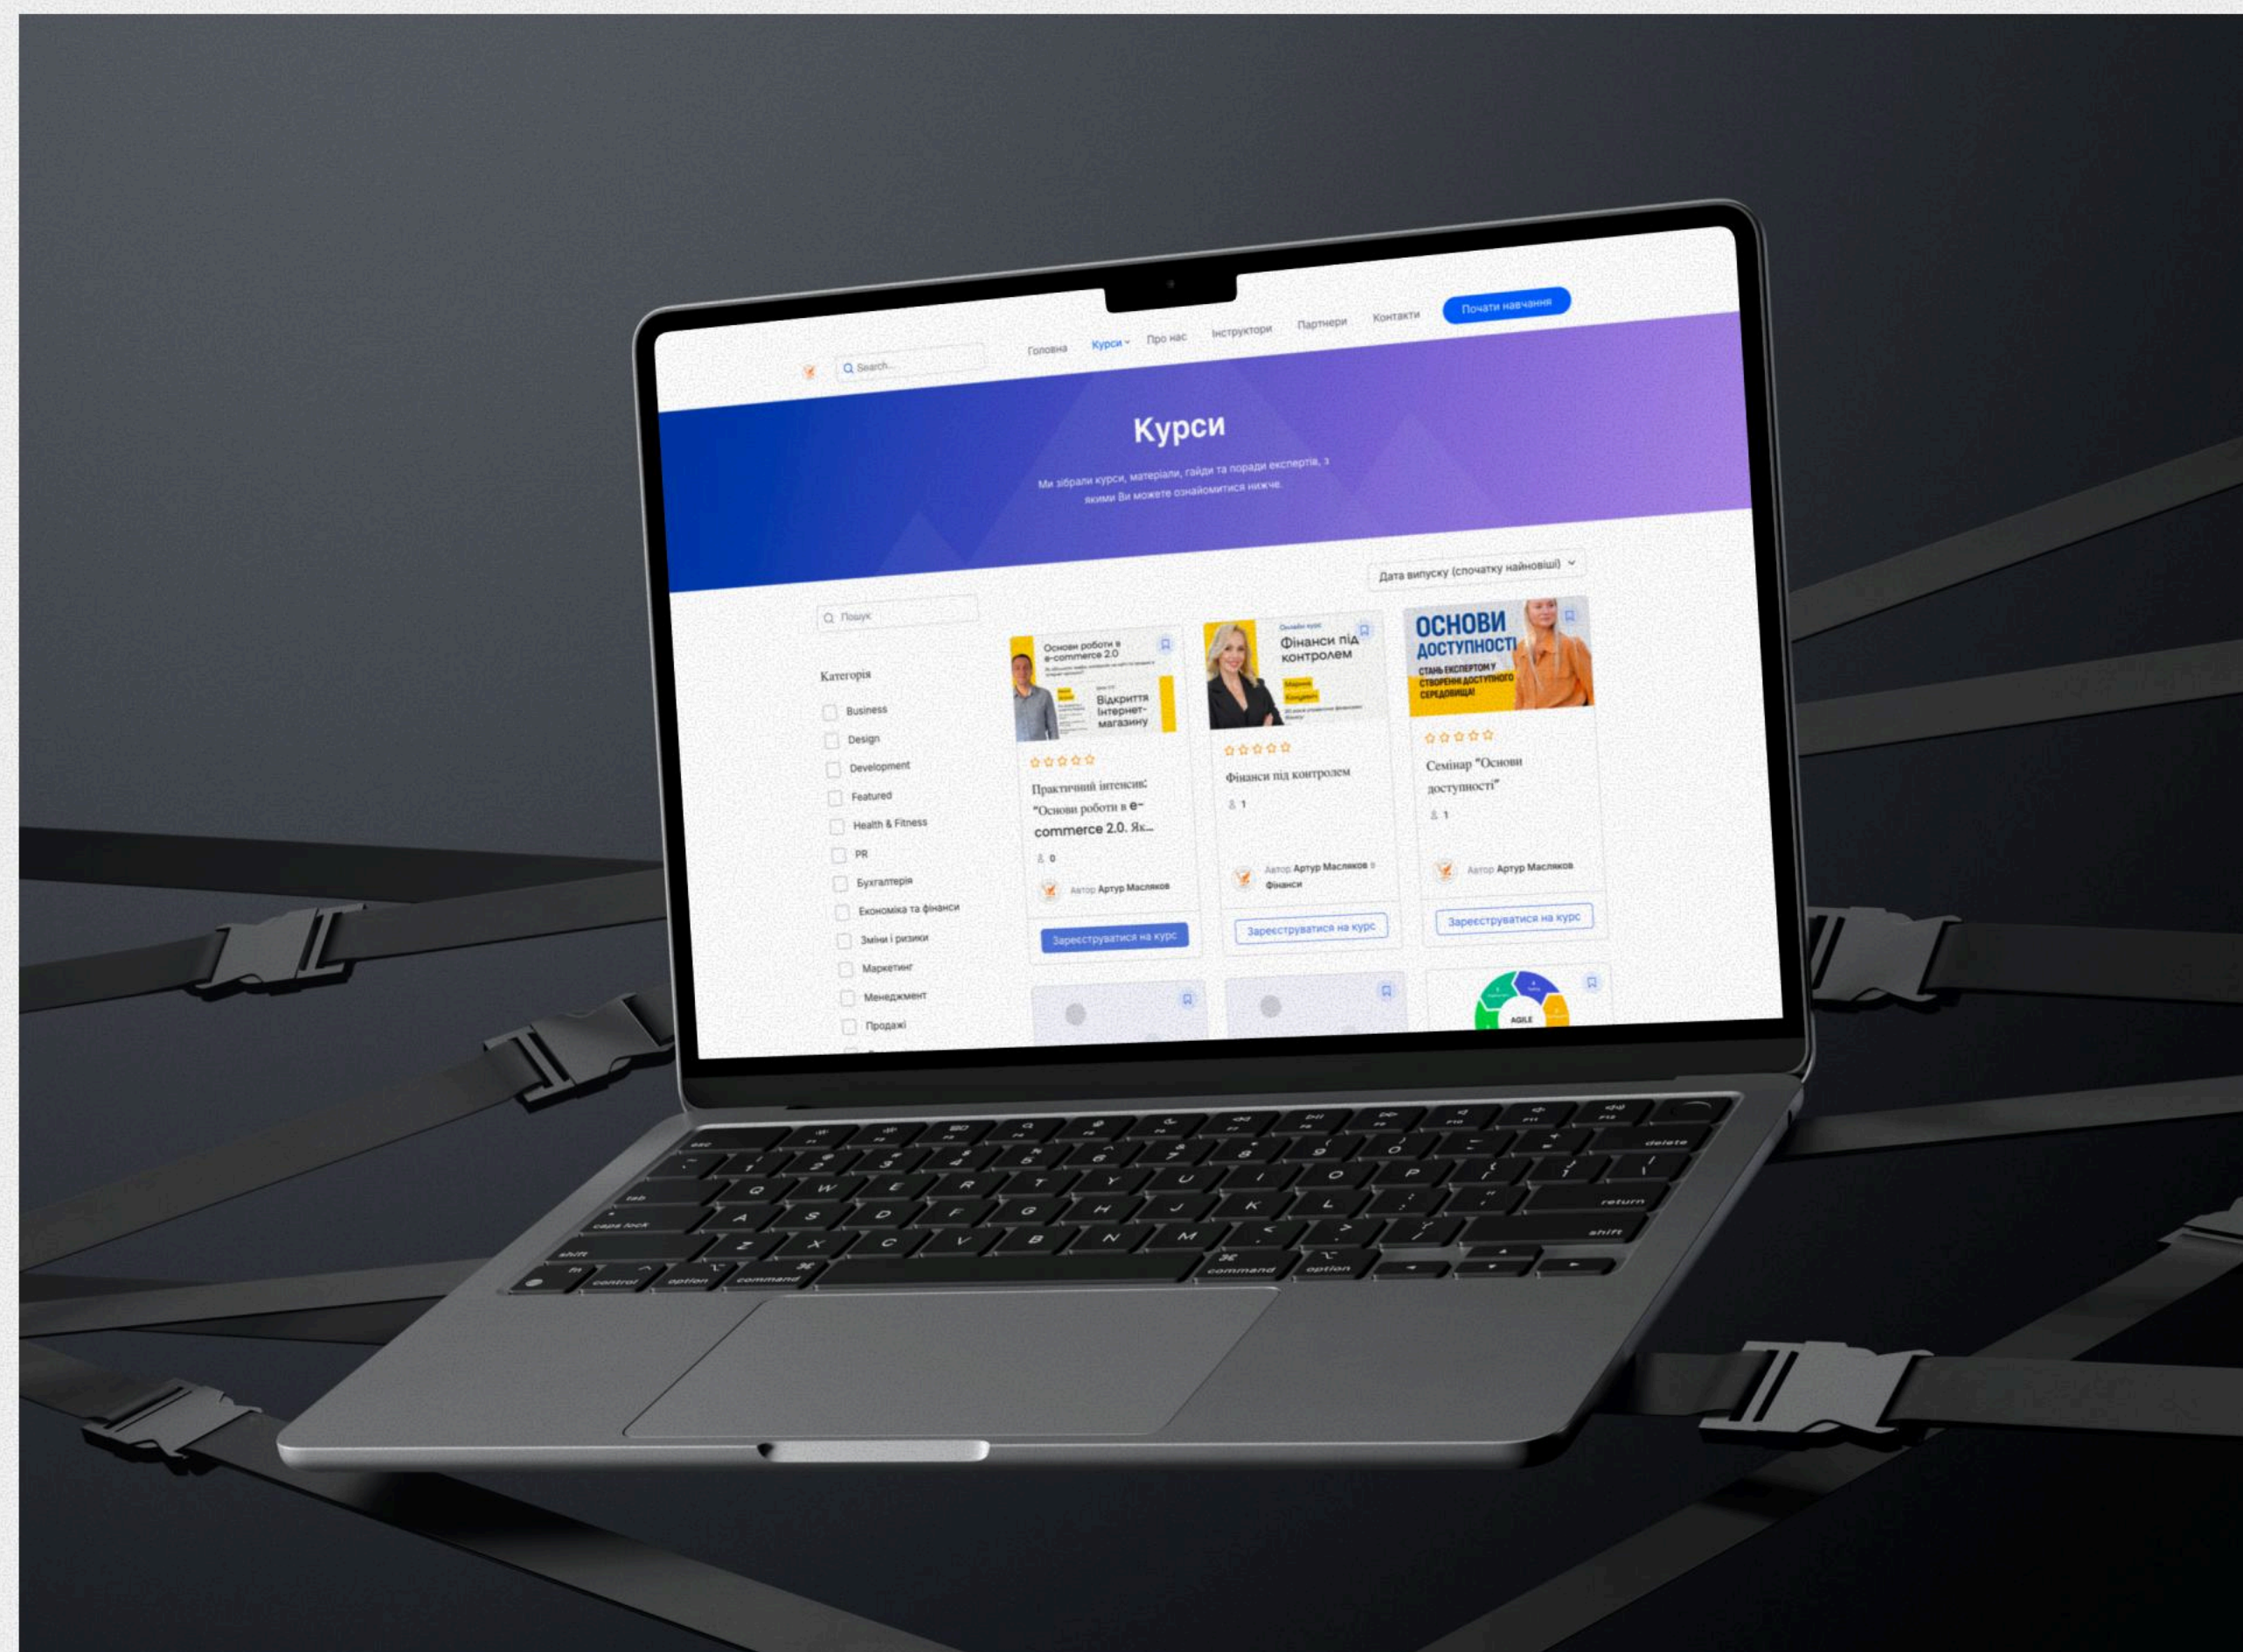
Search...

Головна Курси Про нас Інструктори Партнери Контакти

Почати навчання

Курси

Ми зібрали курси, матеріали, гайди та поради експертів, з якими Ви можете ознайомитися нижче.

Дата випуску (спочатку найновіші)

Пошук

Категорія

Business
Design
Development
Featured
Health & Fitness
PR
Бухгалтерія
Економіка та фінанси
Зміни і ризики
Маркетинг
Менеджмент
Продажі

Основи роботи в e-commerce 2.0
Відкриття інтернет-магазину

Практичний інтенсив: "Основи роботи в e-commerce 2.0. Як...
0
Автор Артур Масляков
Зареєструватися на курс

Онлайн курс
Фінанси під контролем

Фінанси під контролем
1
Автор Артур Масляков в Фінанси
Зареєструватися на курс

ОСНОВИ ДОСТУПНОСТІ
СТАНЬ ЕКСПЕРТОМ У СТВОРЕННІ ДОСТУПНОГО СЕРЕДОВИЩА!

Семінар "Основи доступності"
1
Автор Артур Масляков
Зареєструватися на курс

AGILE